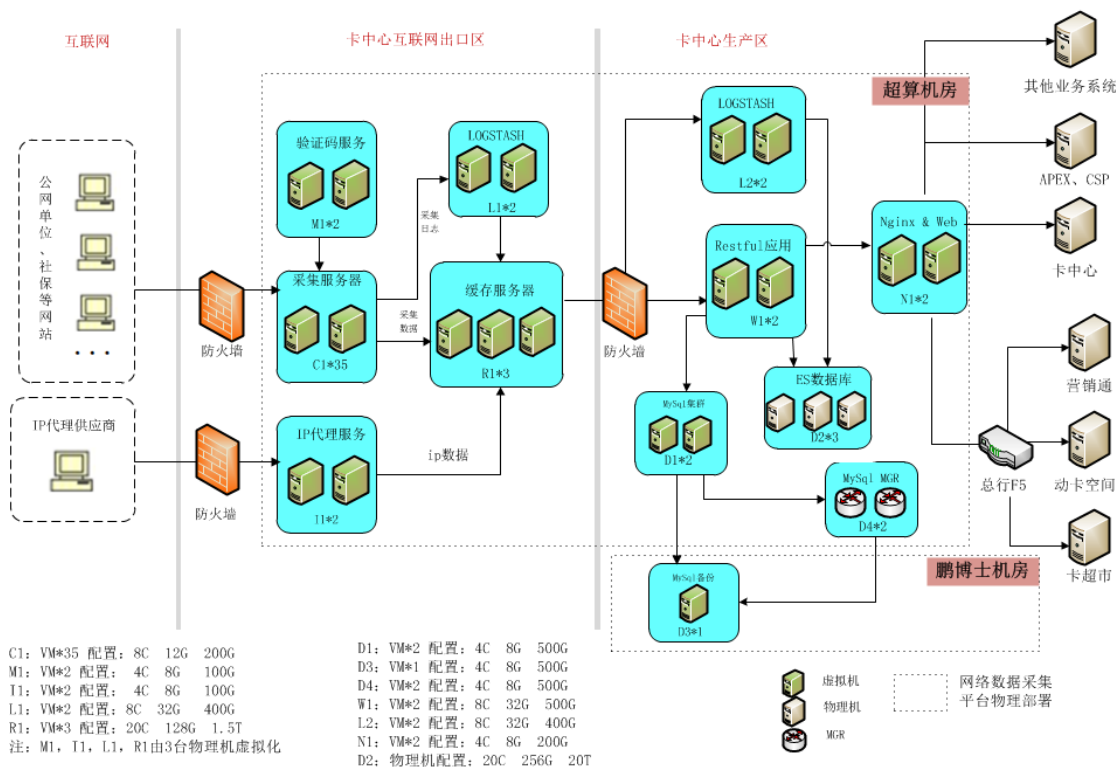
互联网

卡中心互联网出口区

卡中心生产区

超算机房

公网单位、社保等网站

・・・

IP代理供应商

防火墙

防火墙

验证码服务

M1*2

采集服务器

C1*35

IP代理服务

I1*2

LOGSTASH

L1*2

采集日志

采集数据

缓存服务器

R1*3

ip数据

防火墙

LOGSTASH

L2*2

Restful应用

W1*2

ES数据库

D2*3

MySql集群

D1*2

MySql MGR

D4*2

MySql备份

D3*1

鹏博士机房

Nginx & Web

N1*2

其他业务系统

APEX、CSP

卡中心

营销通

总行F5

动卡空间

卡超市

C1：VM*35 配置：8C 12G 200G
M1：VM*2 配置： 4C 8G 100G
I1：VM*2 配置： 4C 8G 100G
L1：VM*2 配置：8C 32G 400G
R1：VM*3 配置：20C 128G 1.5T
注：M1，I1，L1，R1由3台物理机虚拟化

D1：VM*2 配置：4C 8G 500G
D3：VM*1 配置：4C 8G 500G
D4：VM*2 配置：4C 8G 500G
W1：VM*2 配置：8C 32G 500G
L2：VM*2 配置：8C 32G 400G
N1：VM*2 配置：4C 8G 200G
D2：物理机配置：20C 256G 20T

虚拟机

物理机

MGR

网络数据采集平台物理部署